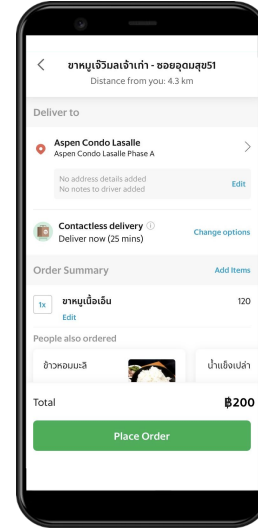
ขาหมูเจ๊วิมลเจ้าเก่า - ซอยอุดมสุข51
Distance from you: 4.3 km

Deliver to

Aspen Condo Lasalle
Aspen Condo Lasalle Phase A

No address details added
No notes to driver added
Edit

Contactless delivery
Deliver now (25 mins)
Change options

Order Summary
Add Items

1x ขาหมูเนื้อเอ็น 120
Edit

People also ordered

ข้าวหอมมะลิ
น้ำแข็งเปล่า

Total ฿200

Place Order